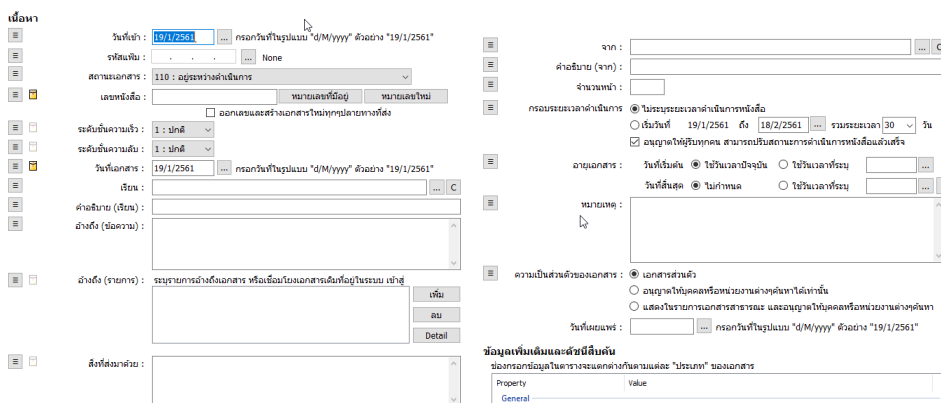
เนื้อหา

วันที่เข้า : 19/1/2561 ... กรอกวันที่ในรูปแบบ "d/M/yyyy" ตัวอย่าง "19/1/2561"

รหัสแฟ้ม : . . . ... None

สถานะเอกสาร : 110 : อยู่ระหว่างดำเนินการ

เลขหนังสือ : หมายเลขที่มีอยู่ หมายเลขใหม่

ออกเลขและสร้างเอกสารใหม่ทุกปลายทางที่ส่ง

ระดับชั้นความเร็ว : 1 : ปกติ

ระดับชั้นความลับ : 1 : ปกติ

วันที่เอกสาร : 19/1/2561 ... กรอกวันที่ในรูปแบบ "d/M/yyyy" ตัวอย่าง "19/1/2561"

เรียน : ... C

คำอธิบาย (เรียน) :

อ้างถึง (ข้อความ) :

อ้างถึง (รายการ) : ระบุรายการอ้างถึงเอกสาร หรือเชื่อมโยงเอกสารเดิมที่อยู่ในระบบ เข้าสู่

เพิ่ม

ลบ

Detail

สิ่งที่ส่งมาด้วย :

จาก : ... C

คำอธิบาย (จาก) :

จำนวนหน้า :

กรอบระยะเวลาดำเนินการ : ไม่ระบุระยะเวลาดำเนินการหนังสือ

เริ่มวันที่ 19/1/2561 ถึง 18/2/2561 ... รวมระยะเวลา 30 วัน

อนุญาตให้ผู้รับทุกคน สามารถปรับสถานะการดำเนินการหนังสือแล้วเสร็จ

อายุเอกสาร : วันที่เริ่มต้น ใช้วันเวลาปัจจุบัน ใช้วันเวลาที่ระบุ ...

วันที่สิ้นสุด ไม่กำหนด ใช้วันเวลาที่ระบุ ...

หมายเหตุ :

ความเป็นส่วนตัวของเอกสาร : เอกสารส่วนตัว

อนุญาตให้บุคคลหรือหน่วยงานต่างๆค้นหาได้เท่านั้น

แสดงในรายการเอกสารสาธารณะ และอนุญาตให้บุคคลหรือหน่วยงานต่างๆค้นหา

วันที่เผยแพร่ : ... กรอกวันที่ในรูปแบบ "d/M/yyyy" ตัวอย่าง "19/1/2561"

ข้อมูลเพิ่มเติมและดัชนีสืบค้น

ช่องกรอกข้อมูลในตารางจะแตกต่างกันตามแต่ละ "ประเภท" ของเอกสาร

| Property | Value |
|---|---|
| General | |